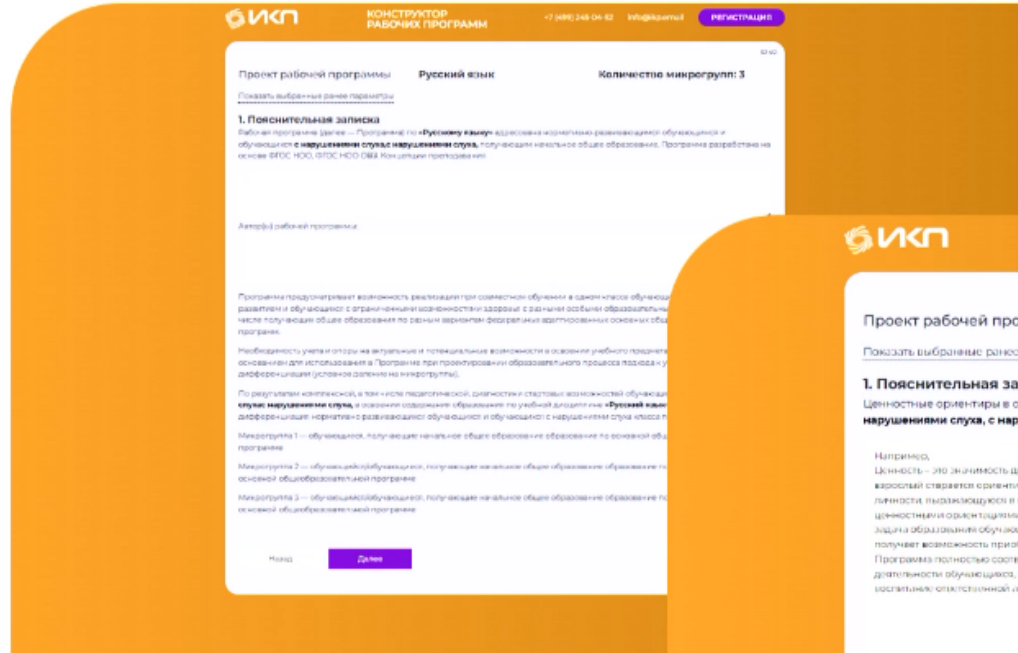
ИКП

КОНСТРУКТОР РАБОЧИХ ПРОГРАММ

+7 (499) 248-04-82 info@ikp.email

РЕГИСТРАЦИЯ

Проект рабочей программы

Русский язык

Количество микрогрупп: 3

Показать выбранные ранее параметры

1. Пояснительная записка

Рабочая программа (далее — Программа) по «Русскому языку» адресована нормативно развивающимся обучающимся и обучающимся с нарушениями слуха, с нарушениями слуха, получающим начальное общее образование. Программа разработана на основе ФГОС НОО, ФГОС НОО ОВЗ. Концепции преподавания

Автор(ы) рабочей программы

Программа предусматривает возможность реализации при совместном обучении в одном классе обучающихся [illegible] развитием и обучающихся с ограниченными возможностями здоровья с разными особыми образовательны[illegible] числе получающих общее образование по разным вариантам федеральных адаптированных основных обр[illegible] программ.

Необходимость учета и опоры на актуальные и потенциальные возможности в освоении учебного предмета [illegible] основании для использования в Программе при проектировании образовательного процесса подхода у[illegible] дифференциации (условное деление на микрогруппы).

По результатам комплексной, в том числе педагогической, диагностики стартовых возможностей обучающих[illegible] слуха нарушениями слуха, в освоении содержания образования по учебной дисциплине «Русский язык» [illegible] дифференциацию нормативно развивающихся обучающихся и обучающихся с нарушениями слуха класса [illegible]

Микрогруппа 1 — обучающиеся, получающие начальное общее образование образование по основной об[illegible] программе

Микрогруппа 2 — обучающийся/обучающиеся, получающие начальное общее образование образование по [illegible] основной общеобразовательной программе

Микрогруппа 3 — обучающийся/обучающиеся, получающие начальное общее образование образование по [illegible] основной общеобразовательной программе

Назад

Далее

ИКП

Проект рабочей про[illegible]

Показать выбранные ранее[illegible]

1. Пояснительная за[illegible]

Ценностные ориентиры в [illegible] нарушениями слуха, с нар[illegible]

Например,

Ценность – это значимость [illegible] взрослый стремится ориенти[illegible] личности, выражающуюся в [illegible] ценностными ориентациями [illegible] задача образования обучаю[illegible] получает возможность приоб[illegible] Программа полностью соотв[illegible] деятельности обучающихся, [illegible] воспитание ответственной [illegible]